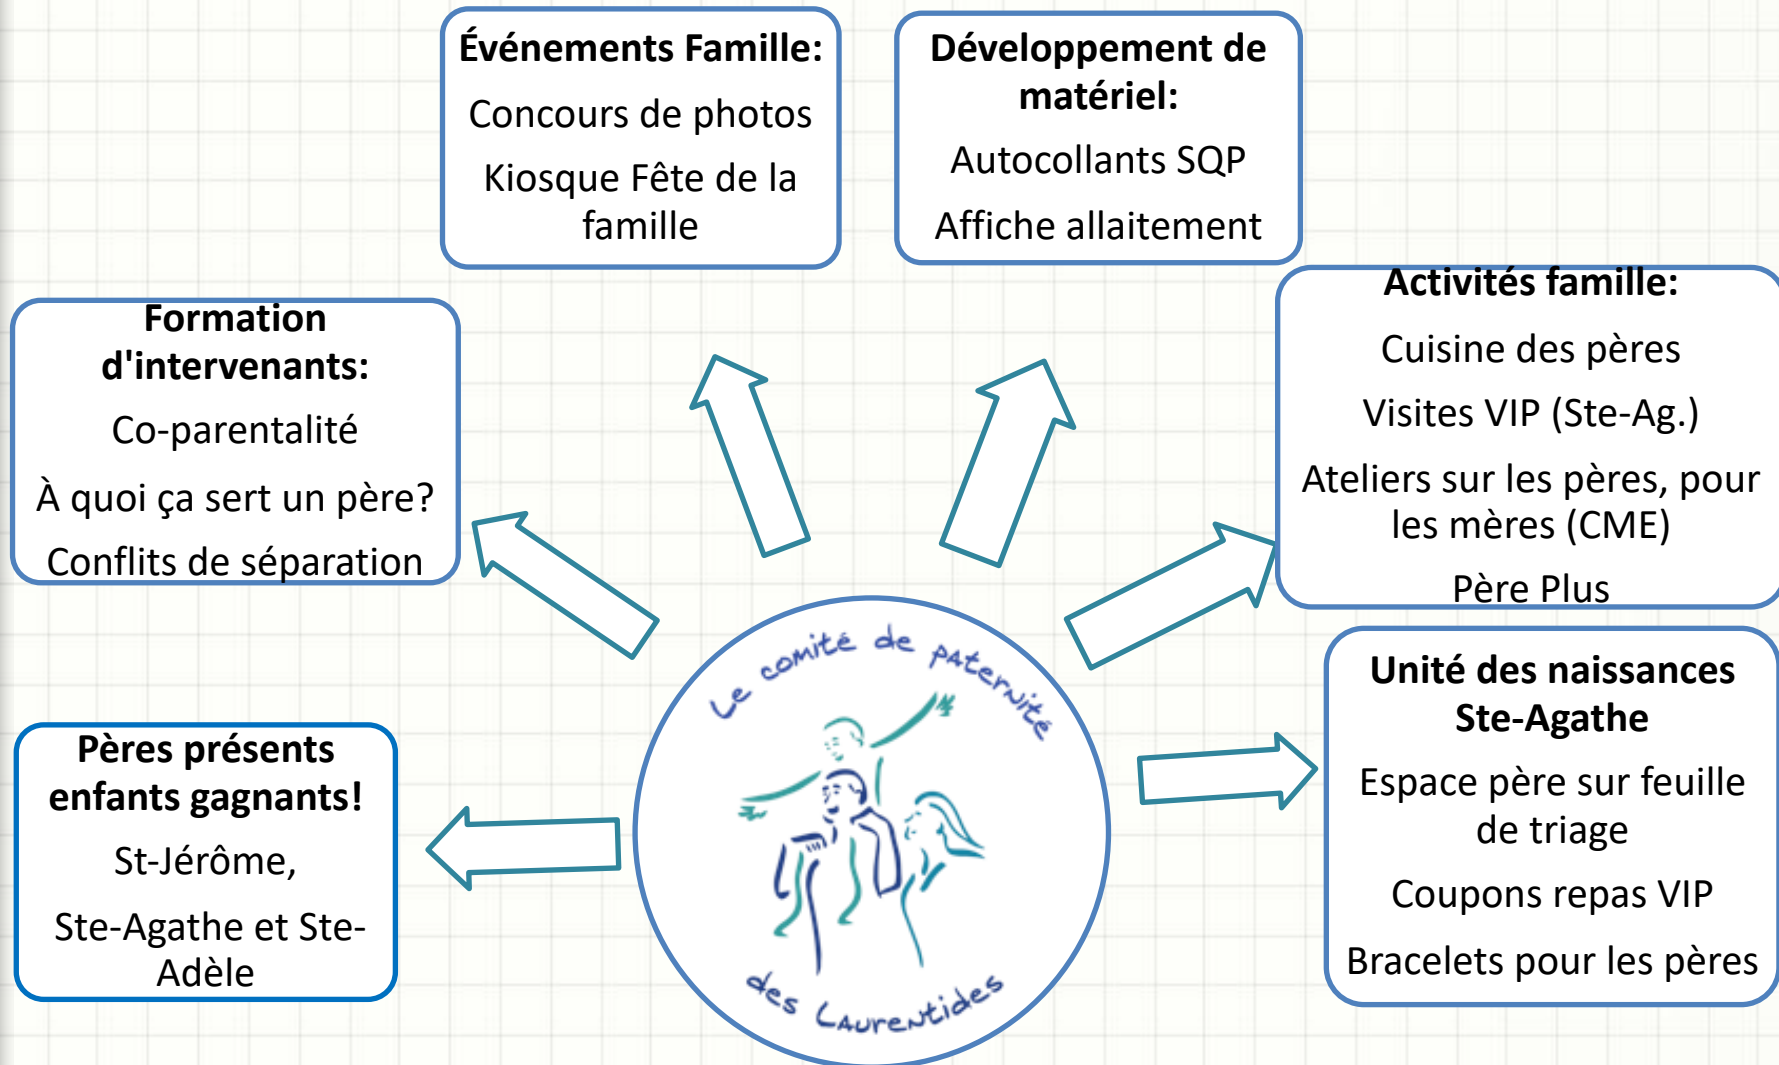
Événements Famille:

Concours de photos

Kiosque Fête de la famille

Développement de matériel:

Autocollants SQP

Affiche allaitement

Formation d'intervenants:

Co-parentalité

À quoi ça sert un père?

Conflits de séparation

Activités famille:

Cuisine des pères

Visites VIP (Ste-Ag.)

Ateliers sur les pères, pour les mères (CME)

Père Plus

Le comité de paternité des Laurentides

Pères présents enfants gagnants!

St-Jérôme,

Ste-Agathe et Ste-Adèle

Unité des naissances Ste-Agathe

Espace père sur feuille de triage

Coupons repas VIP

Bracelets pour les pères